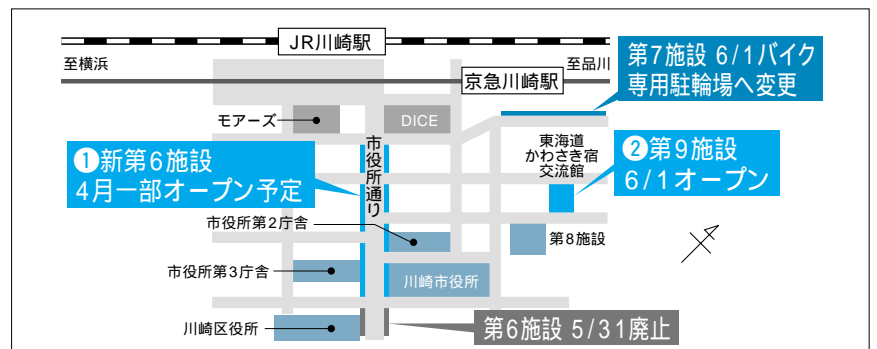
JR川崎駅

至横浜

至品川

京急川崎駅

第7施設 6/1バイク専用駐輪場へ変更

モアーズ

DICE

東海道かわさき宿交流館

❶新第6施設 4月一部オープン予定

市役所通り

❷第9施設 6/1オープン

市役所第2庁舎

第8施設

市役所第3庁舎

川崎市役所

川崎区役所

第6施設 5/31廃止